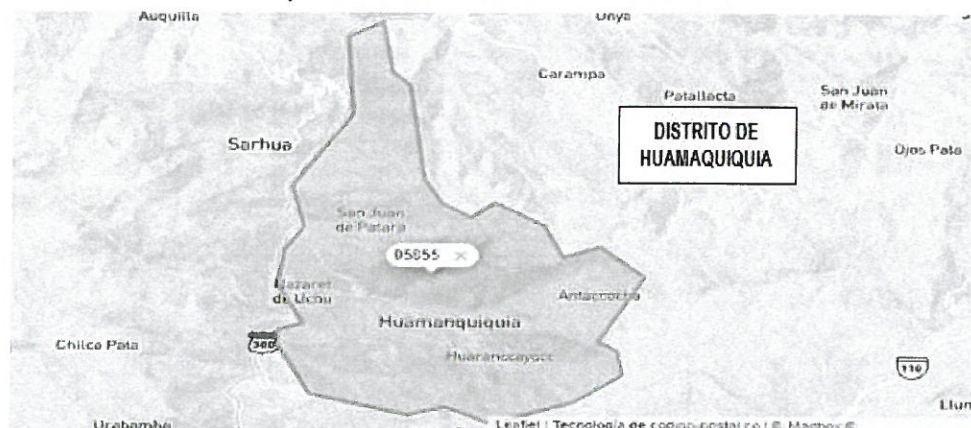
Auquilla
Unya
Carampa
Patallacta
San Juan de Mirata
DISTRITO DE HUAMAQUIQUIA
Sarhua
Ojos Pata
San Juan de Patara
05055 ×
Nazaret de Uchu
Antaccocha
Huamanquiquia
Chilca Pata
380
Huarancayocc
110
Urabamba
Leaflet | Tecnología de codigo-postal.co | © Mapbox ©
Llun